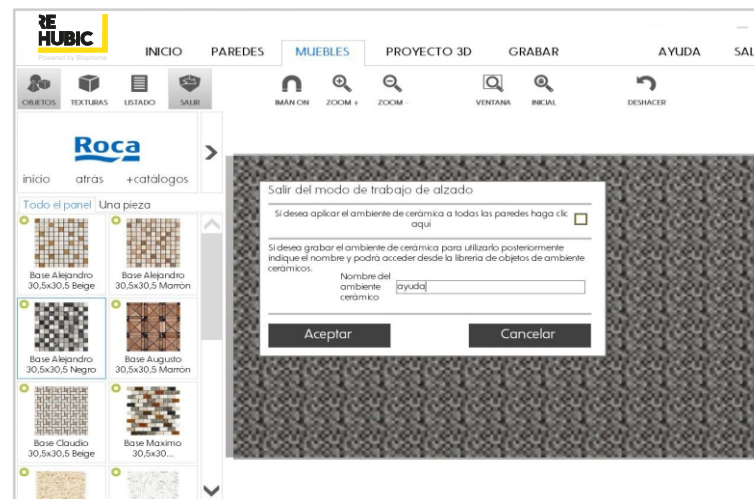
RE HUBIC
Powered by Bioptoma

INICIO PAREDES MUEBLES PROYECTO 3D GRABAR AYUDA SAL

OBJETOS TEXTURAS LISTADO SALIR

IMÁN ON ZOOM + ZOOM - VENTANA INICIAL DESHACER

Roca

inicio atrás +catálogos

Todo el panel Una pieza

Base Alejandro 30,5x30,5 Beige
Base Alejandro 30,5x30,5 Marron
Base Alejandro 30,5x30,5 Negro
Base Augusto 30,5x30,5 Marron
Base Claudio 30,5x30,5 Beige
Base Maximo 30,5x30...

Salir del modo de trabajo de alzado

Si desea aplicar el ambiente de cerámica a todas las paredes haga clic aquí

Si desea grabar el ambiente de cerámica para utilizarlo posteriormente indique el nombre y podrá acceder desde la libreria de objetos de ambiente cerámicos.

Nombre del ambiente cerámico ayuda

Aceptar Cancelar